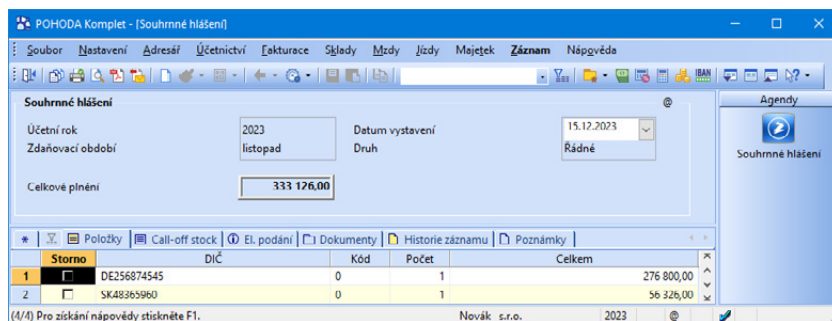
POHODA Komplet - [Souhrnné hlášení]

Soubor Nastavení Adresář Účetnictví Fakturace Sklady Mzdy Jízdy Majetek Záznam Nápověda

Souhrnné hlášení

Agendy

Účetní rok 2023
Zdaňovací období listopad
Datum vystavení 15.12.2023
Druh Řádné

Celkové plnění 333 126,00

Souhrnné hlášení

Položky | Call-off stock | El. podání | Dokumenty | Historie záznamu | Poznámky

| | Storno | DIČ | Kód | Počet | Celkem |
|---|---|---|---|---|---|
| 1 | | DE256874545 | 0 | 1 | 276 800,00 |
| 2 | | SK48365960 | 0 | 1 | 56 326,00 |

(4/4) Pro získání nápovědy stiskněte F1. Novák s.r.o. 2023